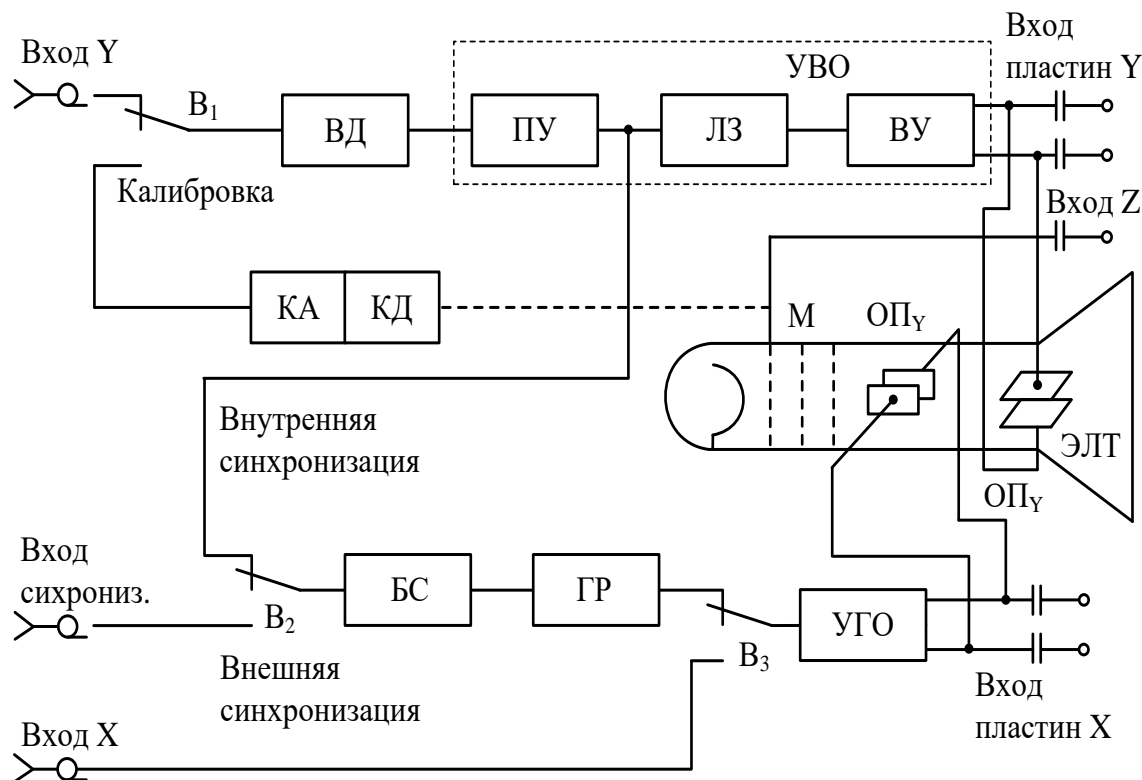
Вход Y

$B_1$

ВД

УВО

ПУ

ЛЗ

ВУ

Вход пластин Y

Калибровка

Вход Z

КА

КД

М

$ОП_Y$

Внутренняя синхронизация

ЭЛТ

$ОП_Y$

Вход сихрониз.

$B_2$

БС

ГР

УГО

Внешняя синхронизация

$B_3$

Вход пластин X

Вход X